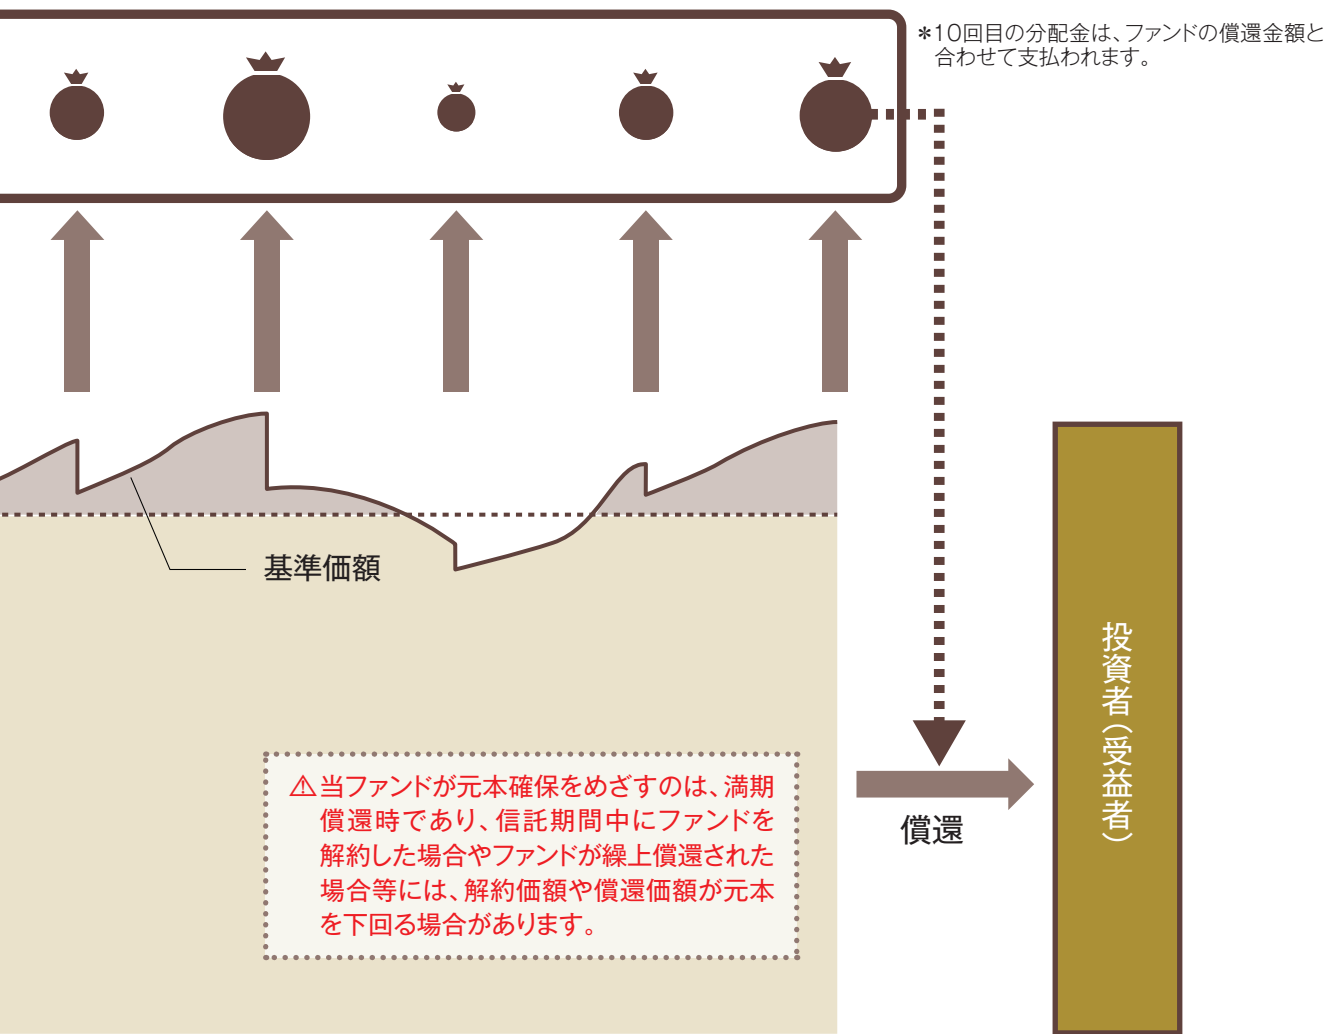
＊10回目の分配金は、ファンドの償還金額と合わせて支払われます。

基準価額

⚠当ファンドが元本確保をめざすのは、満期償還時であり、信託期間中にファンドを解約した場合やファンドが繰上償還された場合等には、解約価額や償還価額が元本を下回る場合があります。

償還

投資者（受益者）